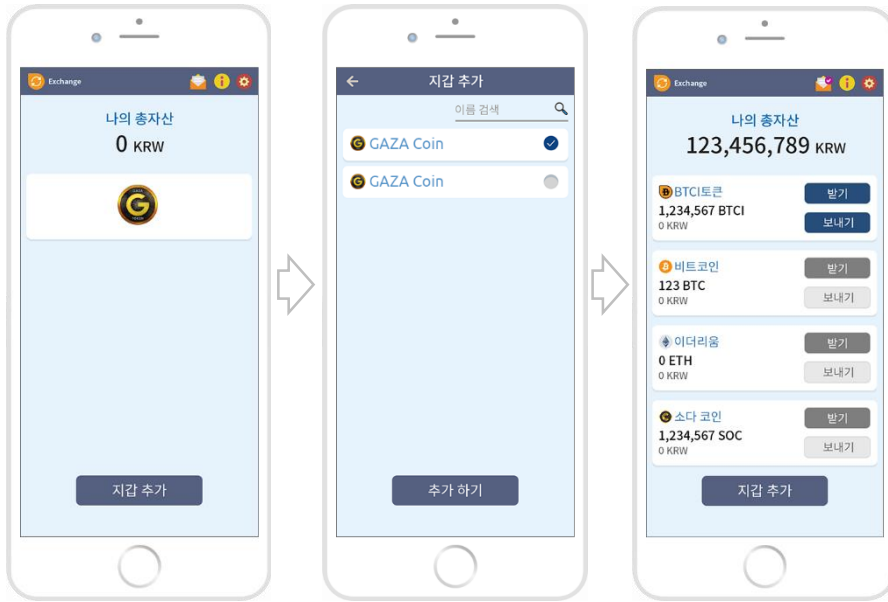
Exchange

나의 총자산
0 KRW

지갑 추가

지갑 추가
이름 검색
GAZA Coin
GAZA Coin

추가 하기

Exchange

나의 총자산
123,456,789 KRW

BTCI토큰
1,234,567 BTCI
0 KRW
받기
보내기

비트코인
123 BTC
0 KRW
받기
보내기

이더리움
0 ETH
0 KRW
받기
보내기

소다 코인
1,234,567 SOC
0 KRW
받기
보내기

지갑 추가